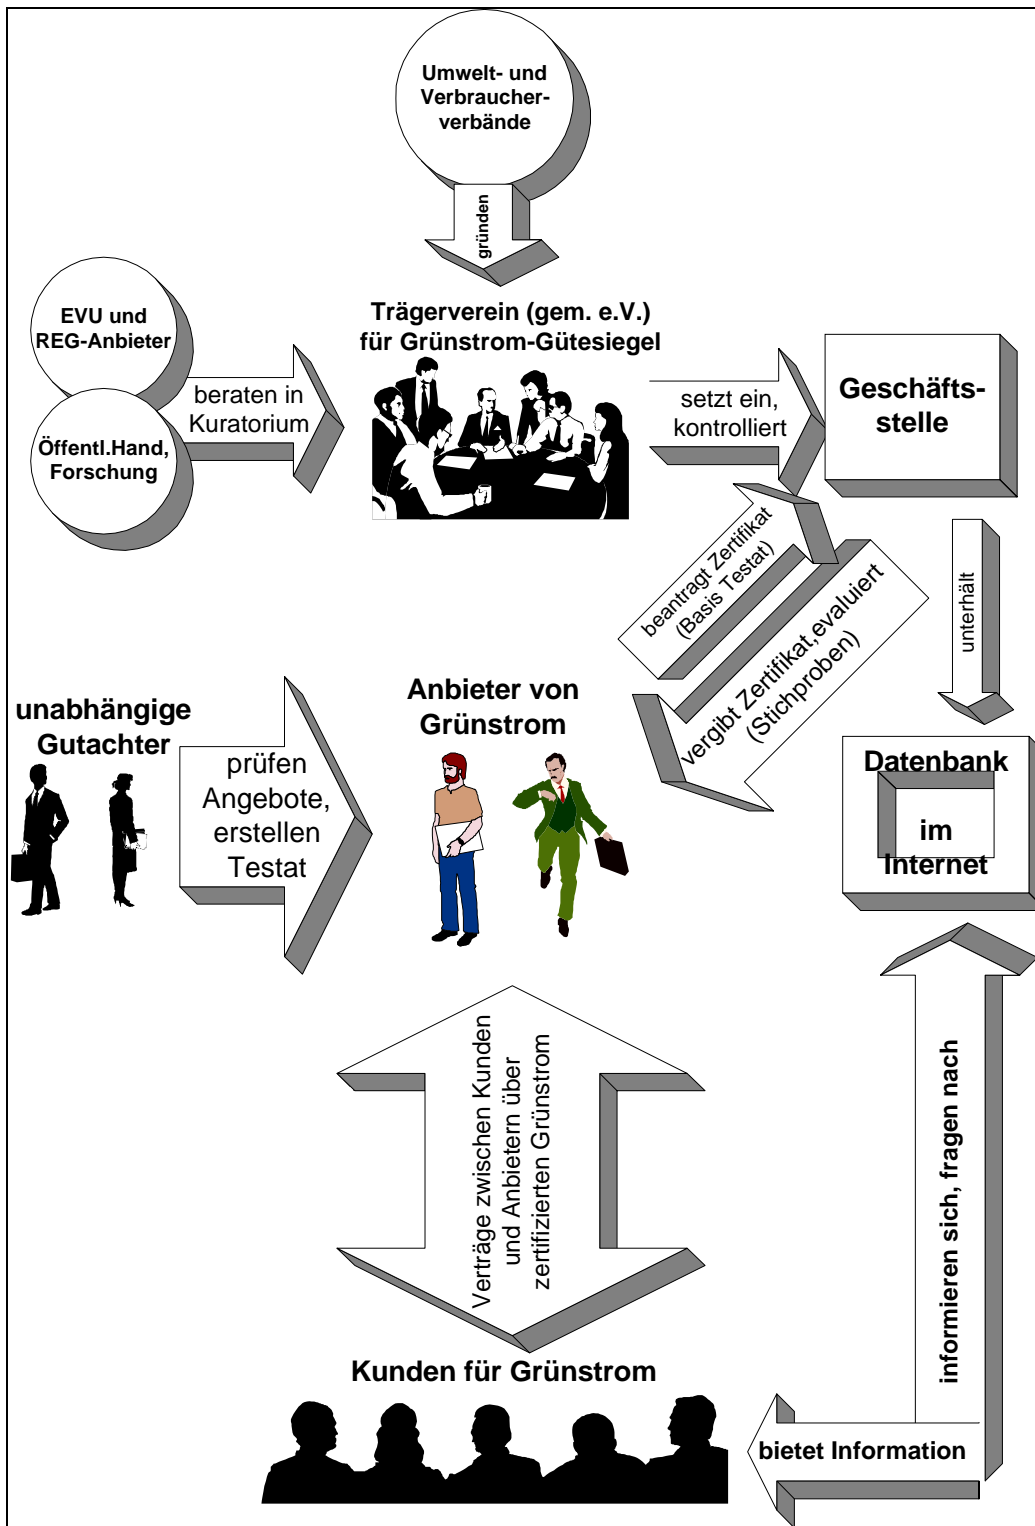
Umwelt- und Verbraucherverbände

gründen

EVU und REG-Anbieter

Öffentl.Hand, Forschung

beraten in Kuratorium

Trägerverein (gem. e.V.) für Grünstrom-Gütesiegel

setzt ein, kontrolliert

Geschäftsstelle

beantragt Zertifikat (Basis Testat)

vergibt Zertifikat, evaluiert (Stichproben)

unterhält

unabhängige Gutachter

prüfen Angebote, erstellen Testat

Anbieter von Grünstrom

Datenbank im Internet

Verträge zwischen Kunden und Anbietern über zertifizierten Grünstrom

informieren sich, fragen nach

Kunden für Grünstrom

bietet Information